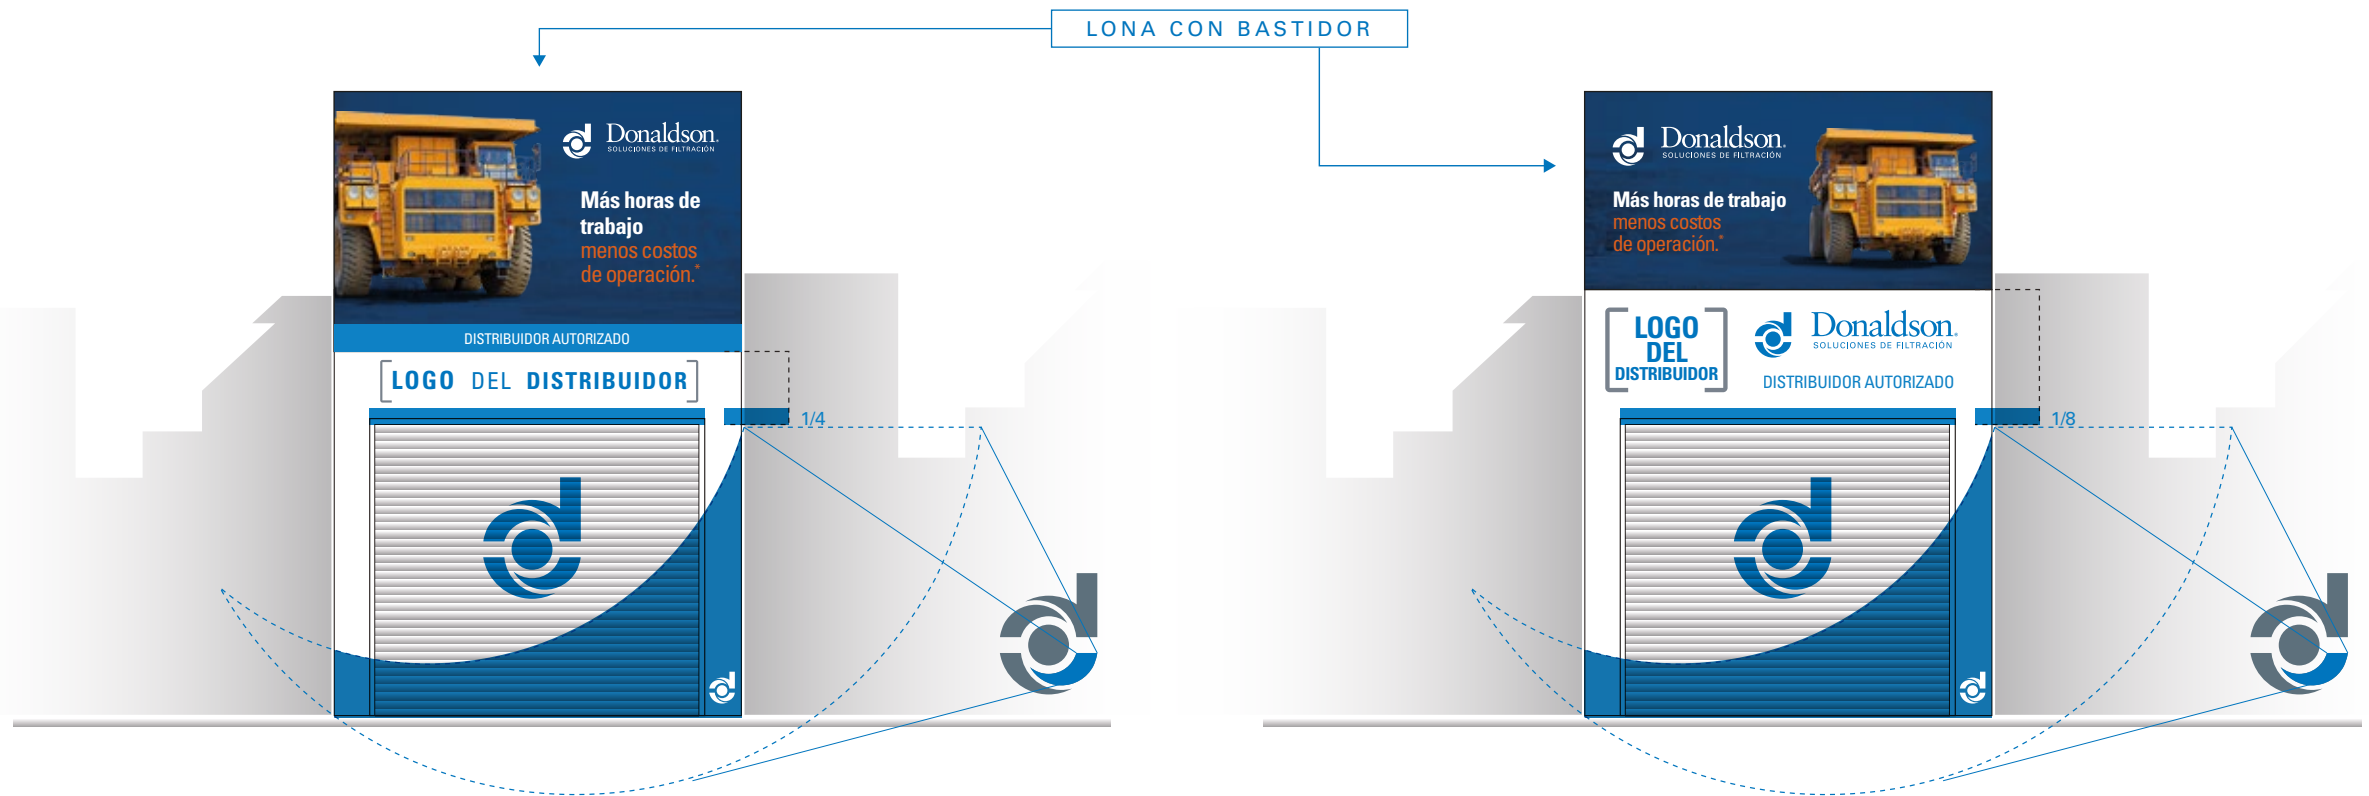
LONA CON BASTIDOR

Donaldson.
SOLUCIONES DE FILTRACIÓN

Más horas de trabajo
menos costos de operación.*

DISTRIBUIDOR AUTORIZADO

LOGO DEL DISTRIBUIDOR

1/4

Donaldson.
SOLUCIONES DE FILTRACIÓN

Más horas de trabajo
menos costos de operación.*

LOGO DEL DISTRIBUIDOR

Donaldson.
SOLUCIONES DE FILTRACIÓN

DISTRIBUIDOR AUTORIZADO

1/8